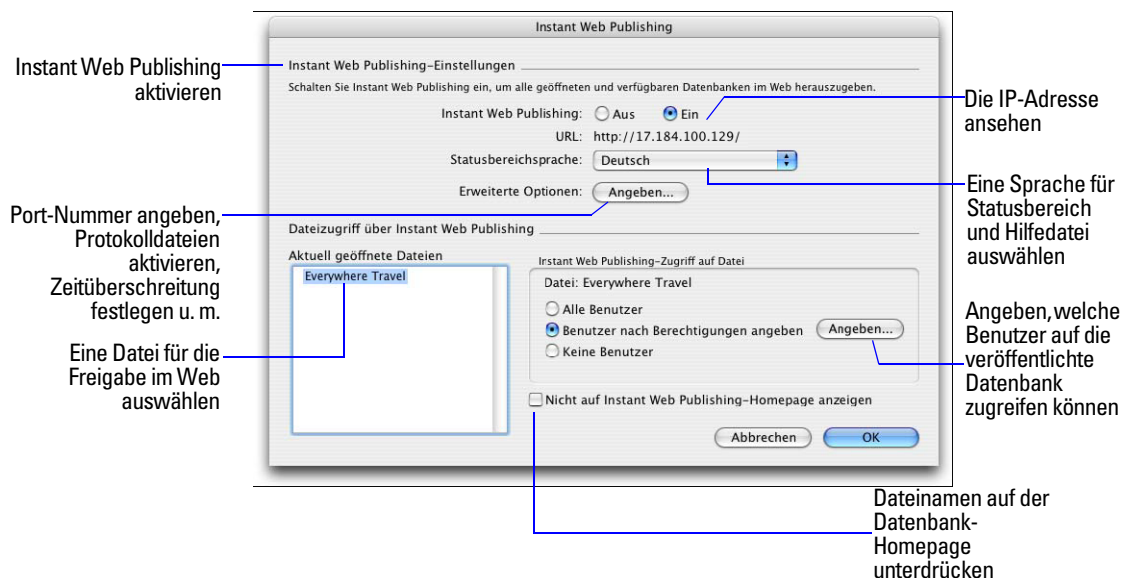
Instant Web Publishing

Instant Web Publishing aktivieren

Instant Web Publishing-Einstellungen

Schalten Sie Instant Web Publishing ein, um alle geöffneten und verfügbaren Datenbanken im Web herauszugeben.

Instant Web Publishing: Aus Ein

Die IP-Adresse ansehen

URL: http://17.184.100.129/

Statusbereichsprache: Deutsch

Eine Sprache für Statusbereich und Hilfedatei auswählen

Erweiterte Optionen: Angeben...

Port-Nummer angeben, Protokolldateien aktivieren, Zeitüberschreitung festlegen u. m.

Dateizugriff über Instant Web Publishing

Aktuell geöffnete Dateien

Everywhere Travel

Instant Web Publishing-Zugriff auf Datei

Datei: Everywhere Travel

Alle Benutzer

Benutzer nach Berechtigungen angeben Angeben...

Keine Benutzer

Angeben, welche Benutzer auf die veröffentlichte Datenbank zugreifen können

Eine Datei für die Freigabe im Web auswählen

Nicht auf Instant Web Publishing-Homepage anzeigen

Abbrechen OK

Dateinamen auf der Datenbank-Homepage unterdrücken